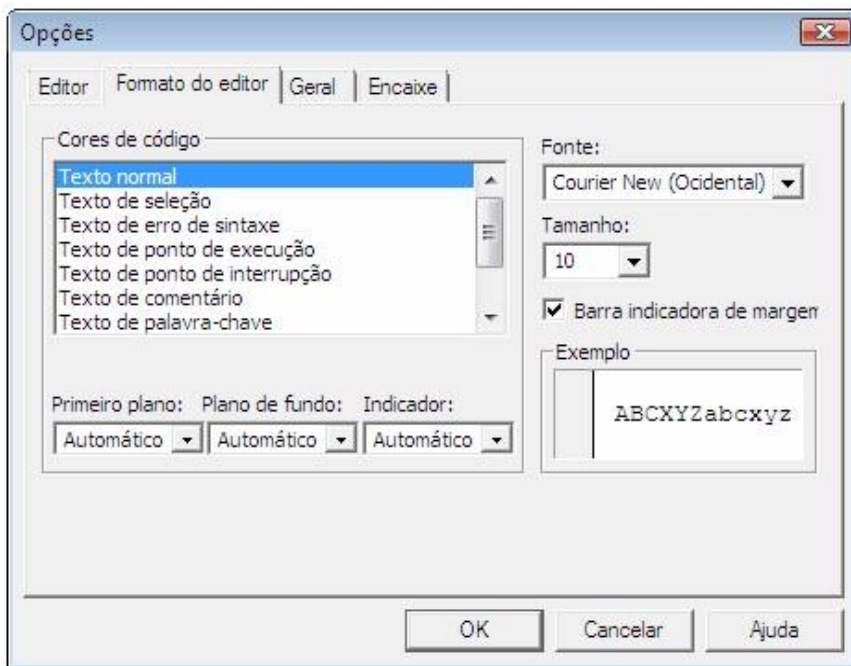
Opções

Editor | Formato do editor | Geral | Encaixe

Cores de código
Texto normal
Texto de seleção
Texto de erro de sintaxe
Texto de ponto de execução
Texto de ponto de interrupção
Texto de comentário
Texto de palavra-chave

Primeiro plano: Automático
Plano de fundo: Automático
Indicador: Automático

Fonte:
Courier New (Ocidental)
Tamanho:
10
Barra indicadora de margem
Exemplo
ABCXYZabcxyz

OK | Cancelar | Ajuda